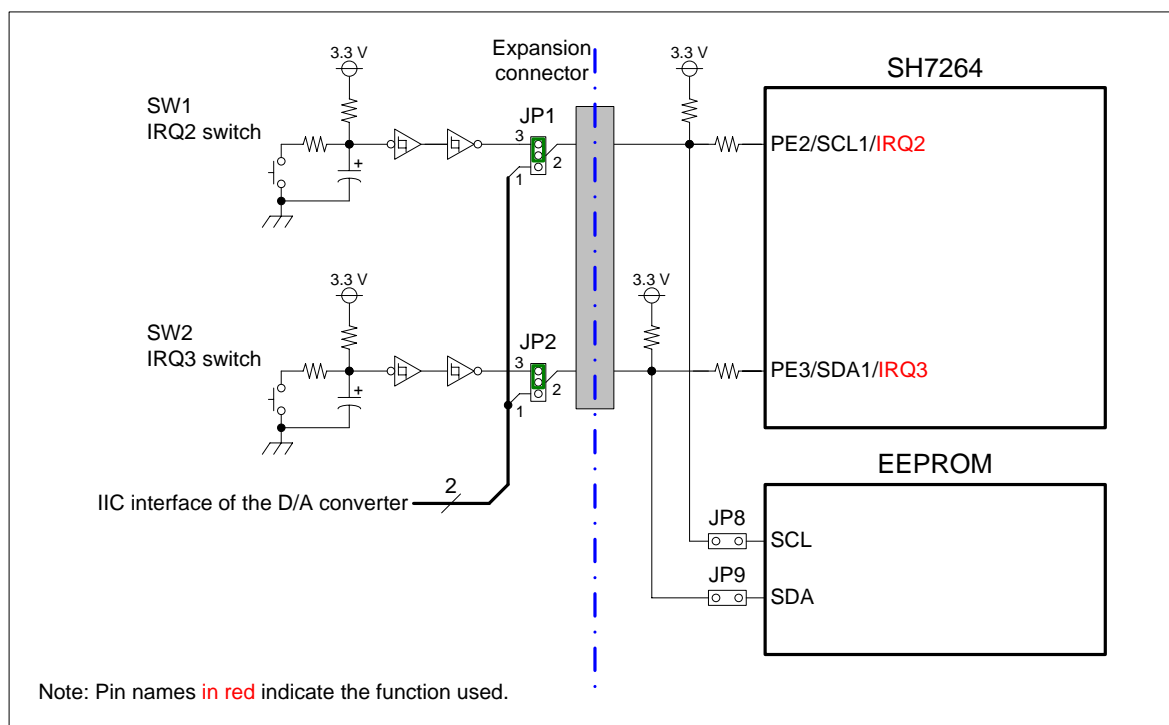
Expansion connector

3.3 V

SW1
IRQ2 switch

+

JP1
3
2
1

3.3 V

SH7264

PE2/SCL1/IRQ2

3.3 V

SW2
IRQ3 switch

+

JP2
3
2
1

3.3 V

PE3/SDA1/IRQ3

EEPROM

IIC interface of the D/A converter
2

JP8
SCL

JP9
SDA

Note: Pin names in red indicate the function used.